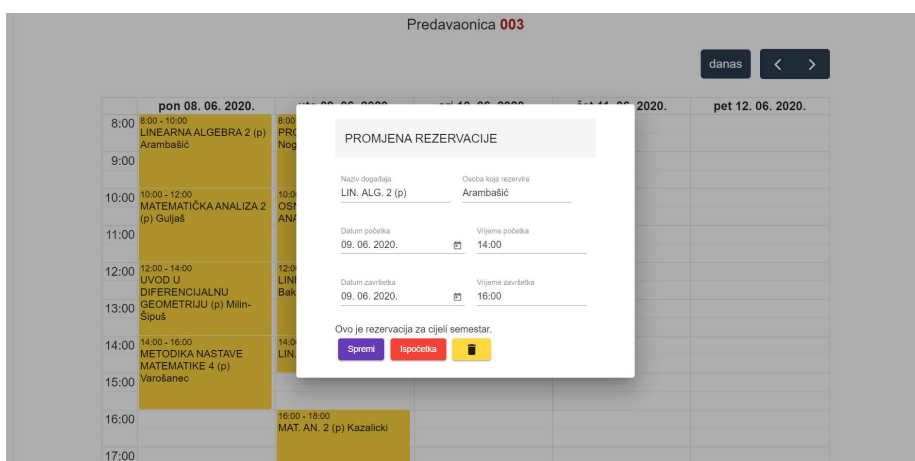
Predavaonica 003

danas

pon 08. 06. 2020.

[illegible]

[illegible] 2020.

pet 12. 06. 2020.

8:00
9:00
10:00
11:00
12:00
13:00
14:00
15:00
16:00
17:00

8:00 - 10:00 LINEARNA ALGEBRA 2 (p) Arambašić

10:00 - 12:00 MATEMATIČKA ANALIZA 2 (p) Guljaš

12:00 - 14:00 UVOD U DIFERENCIJALNU GEOMETRIJU (p) Milin-Šipuš

14:00 - 16:00 METODIKA NASTAVE MATEMATIKE 4 (p) Varošanec

8:00 PRO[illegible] Nog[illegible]

10:0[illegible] OSN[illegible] ANA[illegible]

12:0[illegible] LIN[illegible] Bak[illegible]

14:0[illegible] LIN.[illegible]

16:00 - 18:00 MAT. AN. 2 (p) Kazalicki

PROMJENA REZERVACIJE

Naziv događaja
LIN. ALG. 2 (p)

Osoba koja rezervira
Arambašić

Datum početka
09. 06. 2020.

Vrijeme početka
14:00

Datum završetka
09. 06. 2020.

Vrijeme završetka
16:00

Ovo je rezervacija za cijeli semestar.

Spremi
Ispočetka